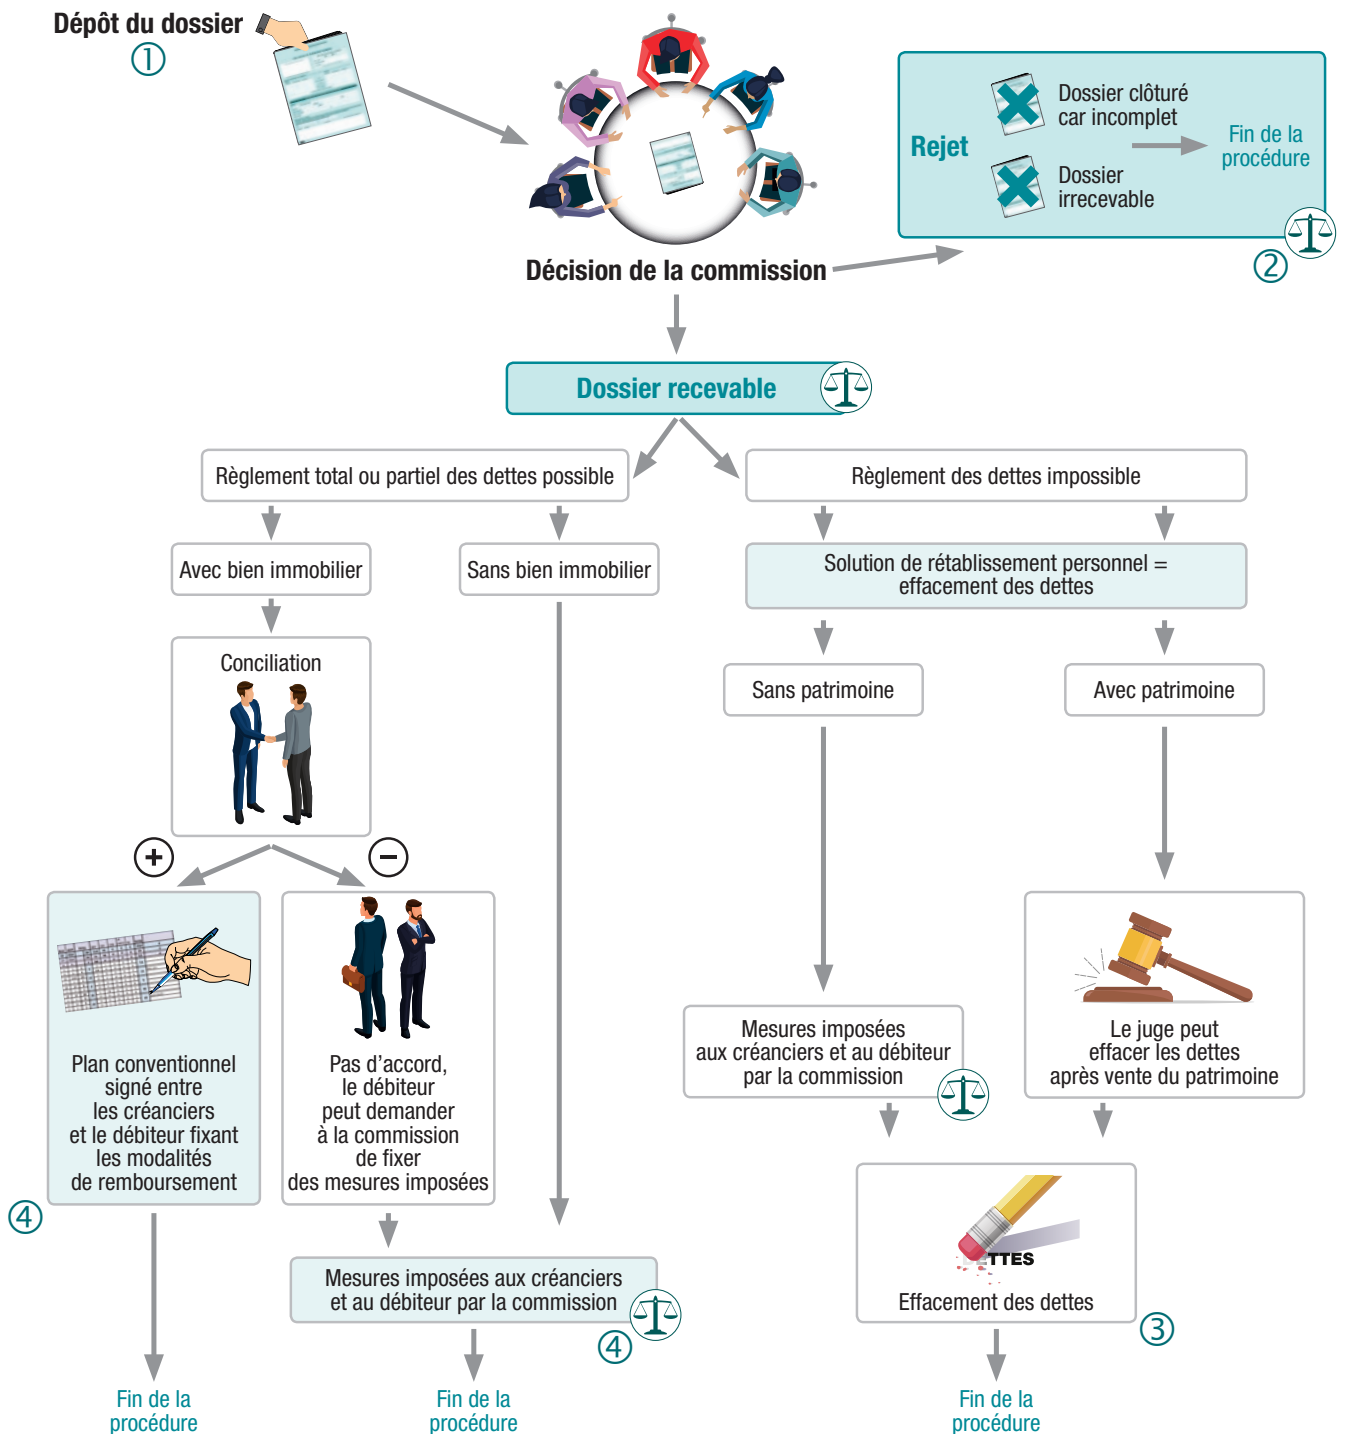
Dépôt du dossier
①

Décision de la commission

Rejet
Dossier clôturé car incomplet
Dossier irrecevable
Fin de la procédure
②

Dossier recevable

Règlement total ou partiel des dettes possible

Règlement des dettes impossible

Avec bien immobilier

Sans bien immobilier

Solution de rétablissement personnel = effacement des dettes

Conciliation

Sans patrimoine

Avec patrimoine

+

−

Plan conventionnel signé entre les créanciers et le débiteur fixant les modalités de remboursement
④

Pas d'accord, le débiteur peut demander à la commission de fixer des mesures imposées

Mesures imposées aux créanciers et au débiteur par la commission

Le juge peut effacer les dettes après vente du patrimoine

Mesures imposées aux créanciers et au débiteur par la commission
④

TTES
Effacement des dettes
③

Fin de la procédure

Fin de la procédure

Fin de la procédure